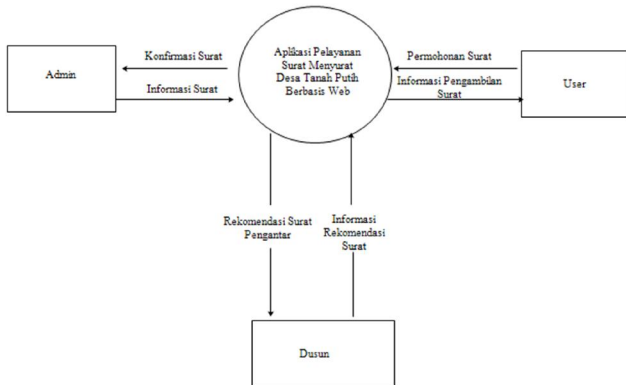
Admin

Konfirmasi Surat

Informasi Surat

Aplikasi Pelayanan Surat Menyurat Desa Tanah Putih Berbasis Web

Permohonan Surat

Informasi Pengambilan Surat

User

Rekomendasi Surat Pengantar

Informasi Rekomendasi Surat

Dusun